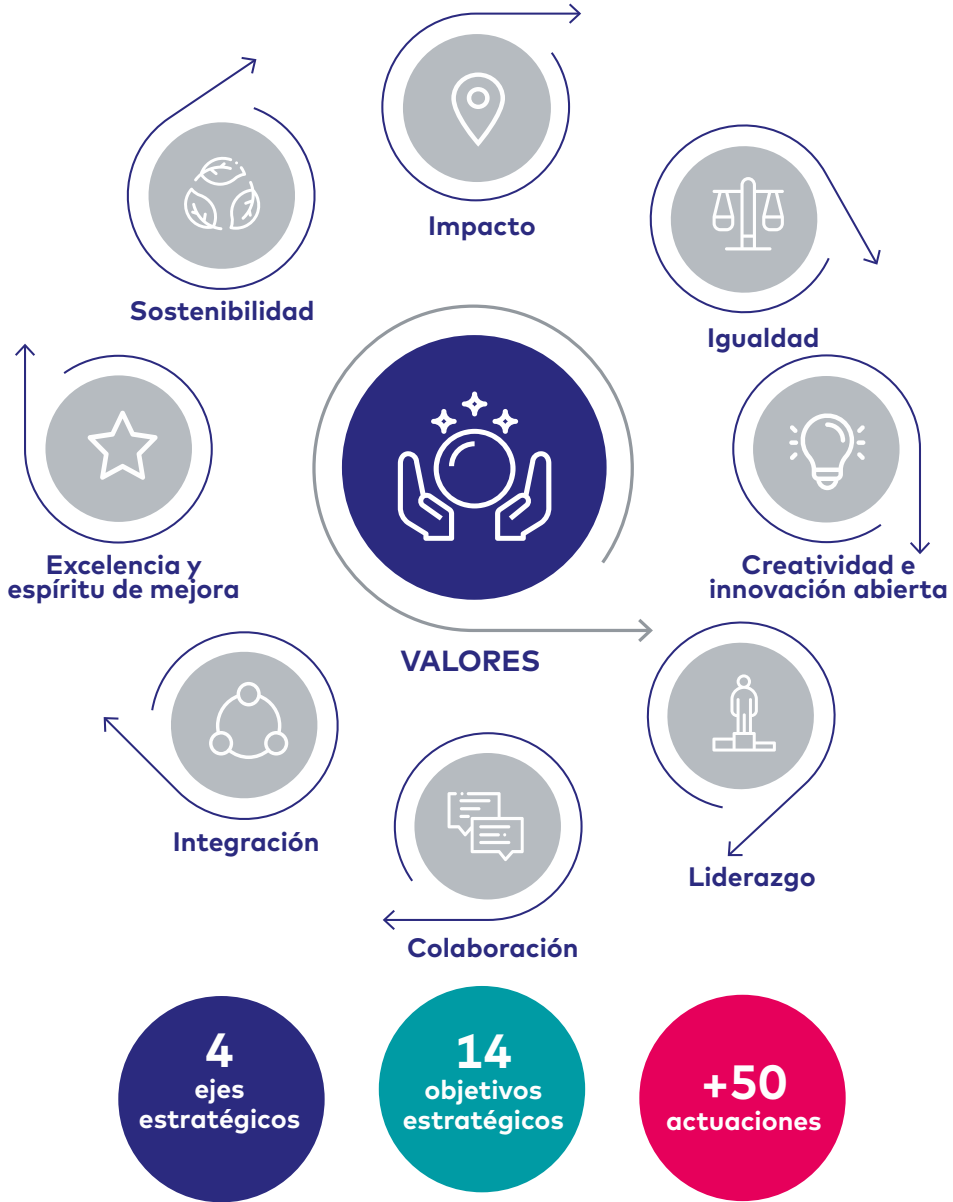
Impacto

Sostenibilidad

Igualdad

Excelencia y espíritu de mejora

Creatividad e innovación abierta

VALORES

Integración

Liderazgo

Colaboración

4 ejes estratégicos

14 objetivos estratégicos

+50 actuaciones